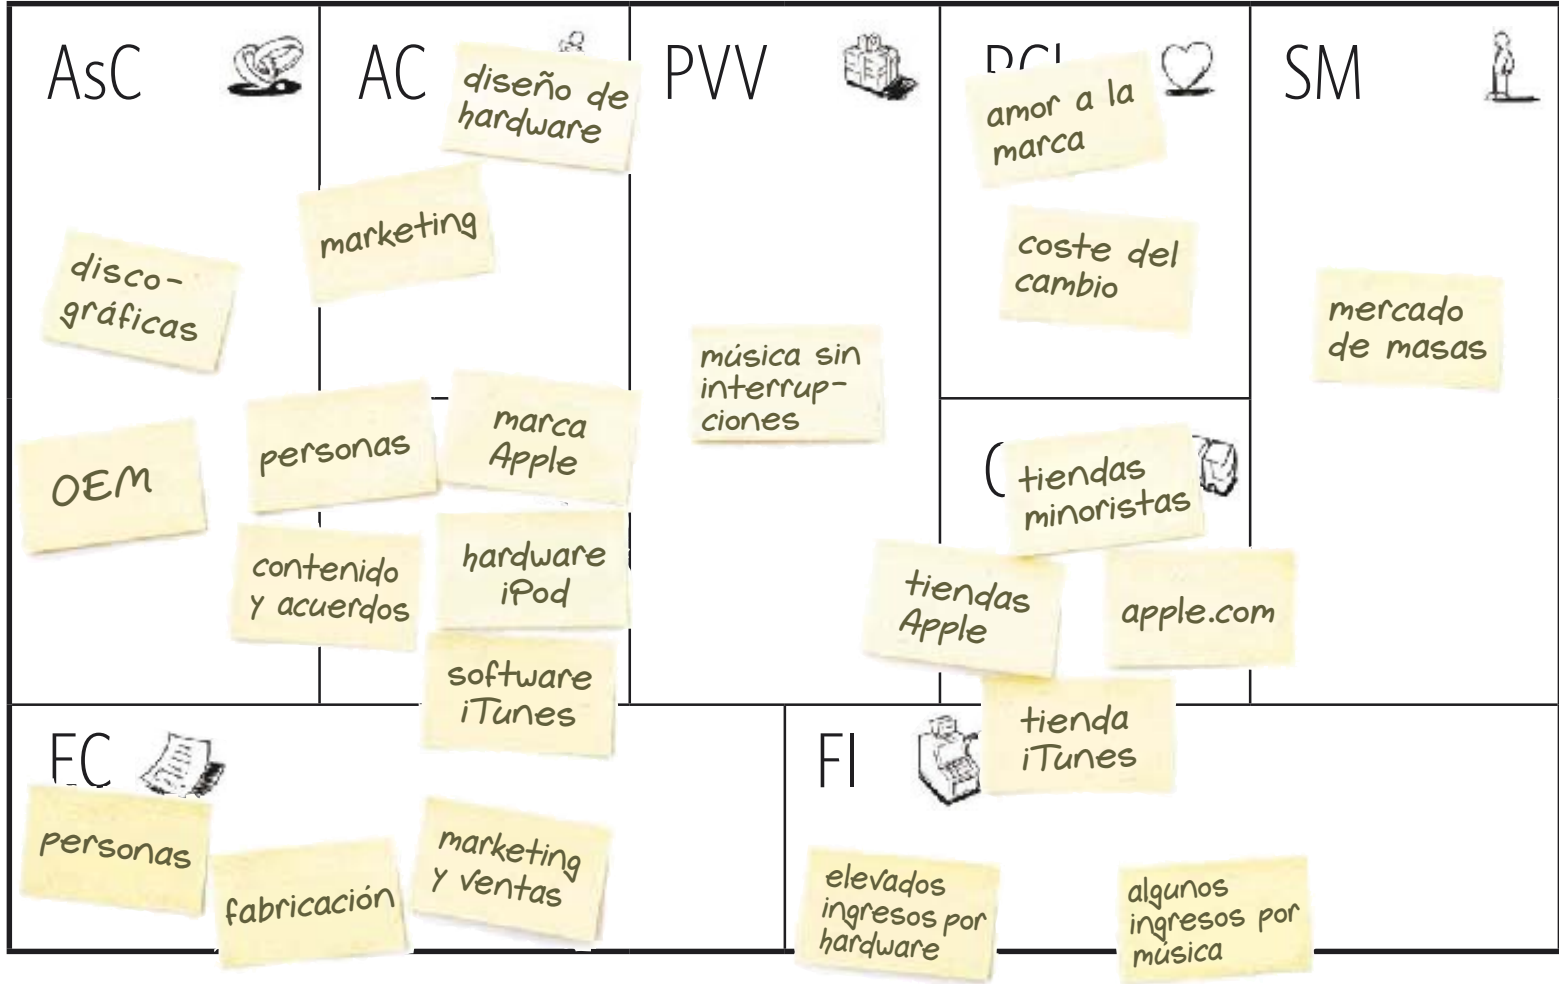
AsC

disco-gráficas

OEM

AC

diseño de hardware

marketing

personas

marca Apple

contenido y acuerdos

hardware iPod

software iTunes

PVV

música sin interrupciones

RCl

amor a la marca

coste del cambio

C

tiendas minoristas

tiendas Apple

apple.com

tienda iTunes

SM

mercado de masas

EC

personas

fabricación

marketing y ventas

FI

elevados ingresos por hardware

algunos ingresos por música